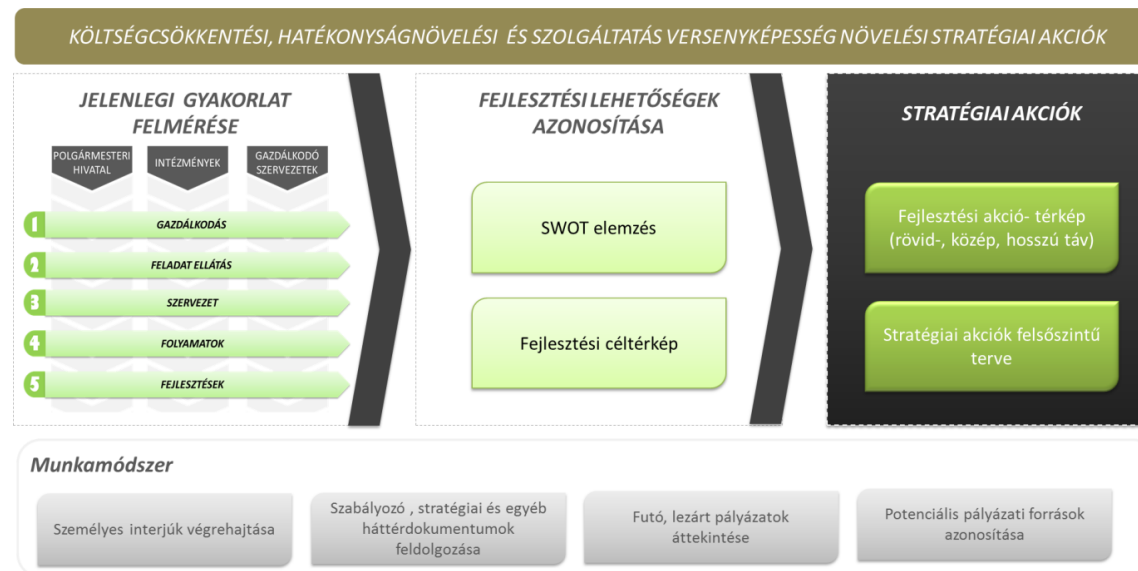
KÖLTSÉGCSÖKKENTÉSI, HATÉKONYSÁGNÖVELÉSI ÉS SZOLGÁLTATÁS VERSENYKÉPESSÉG NÖVELÉSI STRATÉGIAI AKCIÓK

JELENLEGI GYAKORLAT FELMÉRÉSE

POLGÁRMESTERI HIVATAL

INTÉZMÉNYEK

GAZDÁLKODÓ SZERVEZETEK

1 GAZDÁLKODÁS

2 FELADAT ELLÁTÁS

3 SZERVEZET

4 FOLYAMATOK

5 FEJLESZTÉSEK

FEJLESZTÉSI LEHETŐSÉGEK AZONOSÍTÁSA

SWOT elemzés

Fejlesztési céltérkép

STRATÉGIAI AKCIÓK

Fejlesztési akció- térkép (rövid-, közép, hosszú táv)

Stratégiai akciók felsőszintű terve

Munkamódszer

Személyes interjúk végrehajtása

Szabályozó , stratégiai és egyéb háttérdokumentumok feldolgozása

Futó, lezárt pályázatok áttekintése

Potenciális pályázati források azonosítása